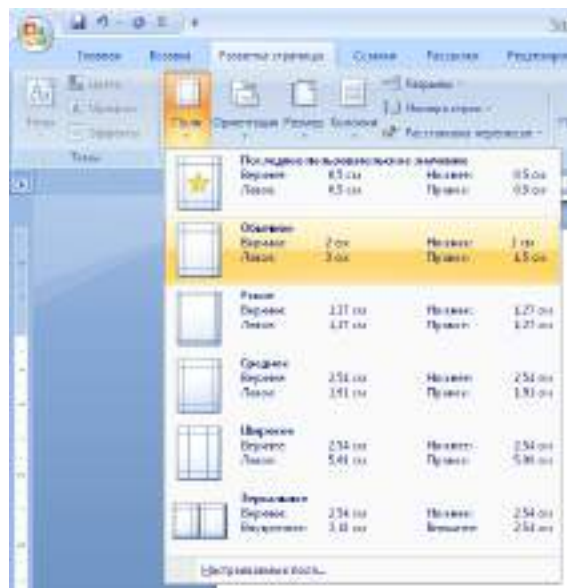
Главная Вставка Разметка страницы Ссылки Рассылки Рецензир

Темы

Поля Ориентация Размер Колонки

Разрывы

Номера строк

Расстановка переносов

Темы

Последнее пользовательское значение
Верхнее: 4,5 см Нижнее: 0,5 см
Левое: 4,5 см Правое: 0,9 см

Обычное
Верхнее: 2 см Нижнее: 2 см
Левое: 3 см Правое: 1,5 см

Узкое
Верхнее: 1,27 см Нижнее: 1,27 см
Левое: 1,27 см Правое: 1,27 см

Среднее
Верхнее: 2,54 см Нижнее: 2,54 см
Левое: 1,91 см Правое: 1,91 см

Широкое
Верхнее: 2,54 см Нижнее: 2,54 см
Левое: 5,08 см Правое: 5,08 см

Зеркальное
Верхнее: 2,54 см Нижнее: 2,54 см
Внутреннее: 3,18 см Внешнее: 2,54 см

Настраиваемые поля...